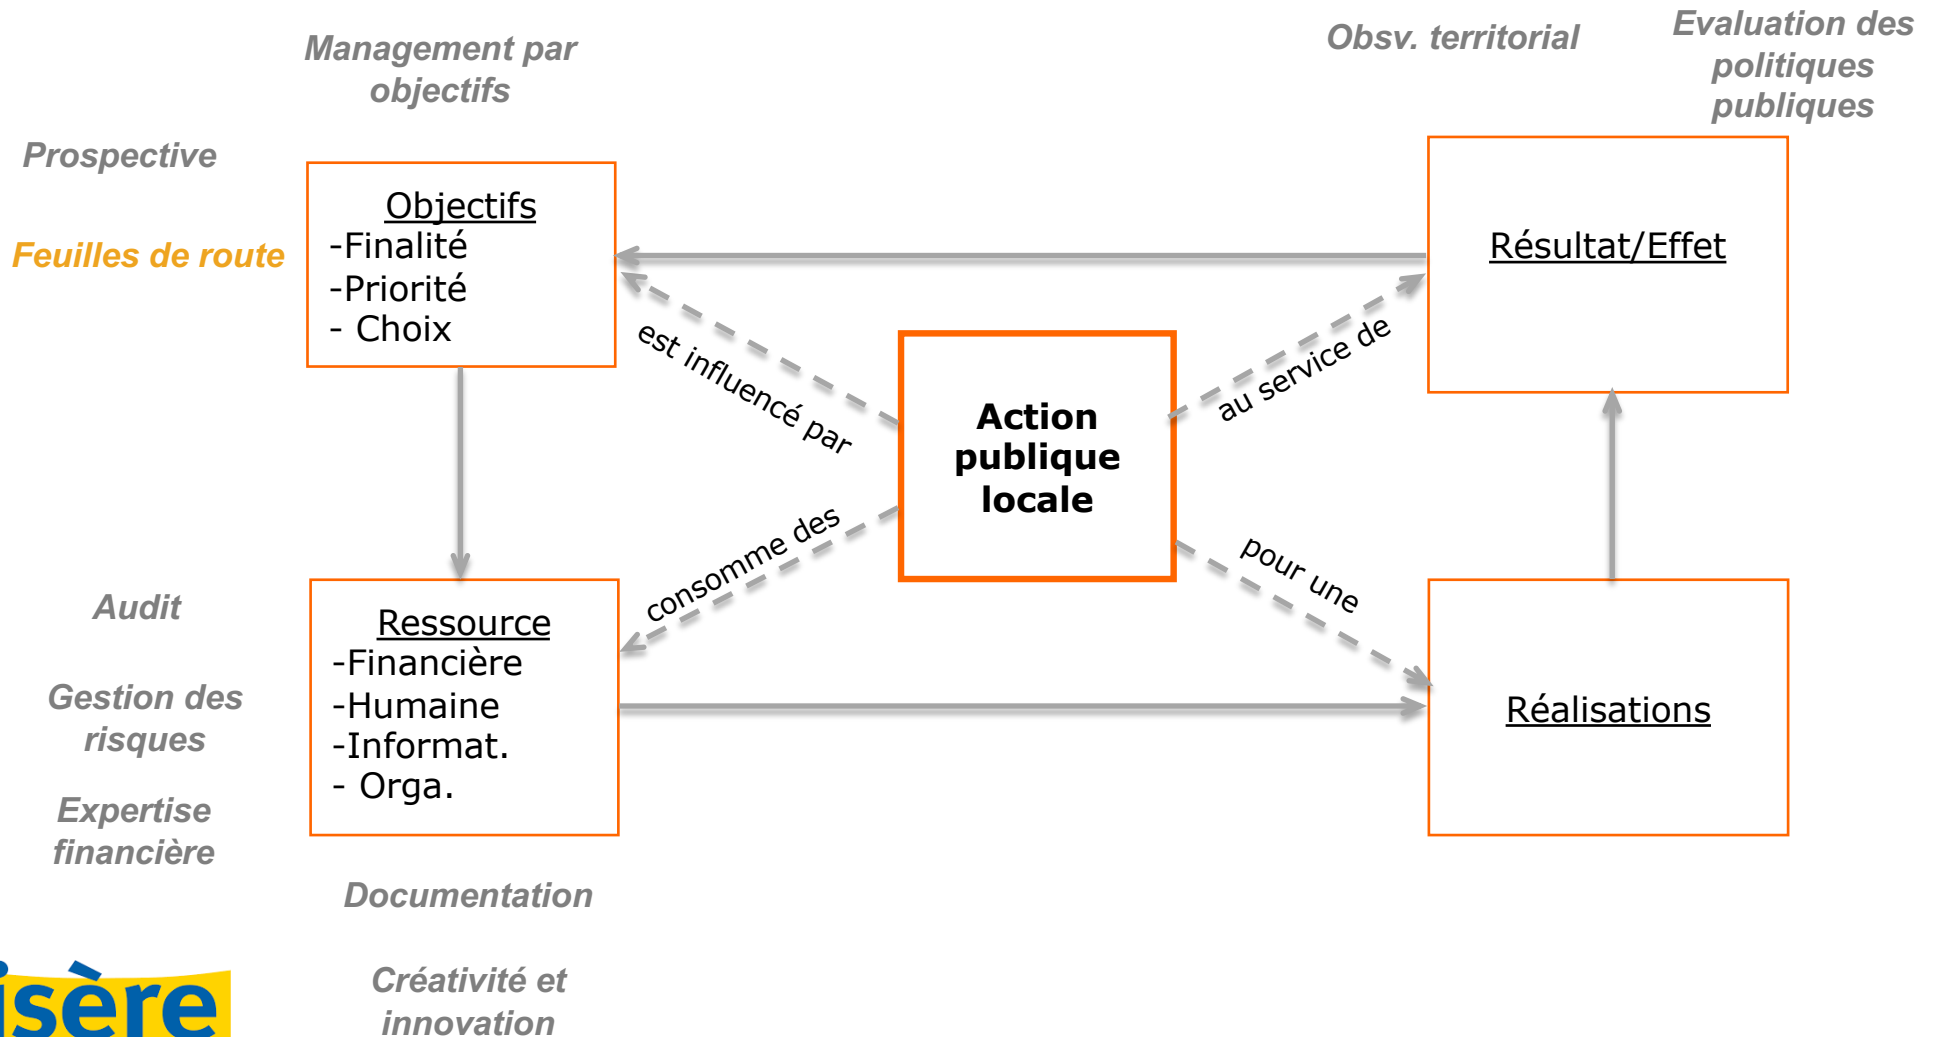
Management par objectifs

Obsv. territorial

Evaluation des politiques publiques

Prospective

Feuilles de route

Objectifs
-Finalité
-Priorité
- Choix

Résultat/Effet

est influencé par

au service de

Action publique locale

consomme des

pour une

Audit

Gestion des risques

Expertise financière

Ressource
-Financière
-Humaine
-Informat.
- Orga.

Réalisations

Documentation

Créativité et innovation

isère